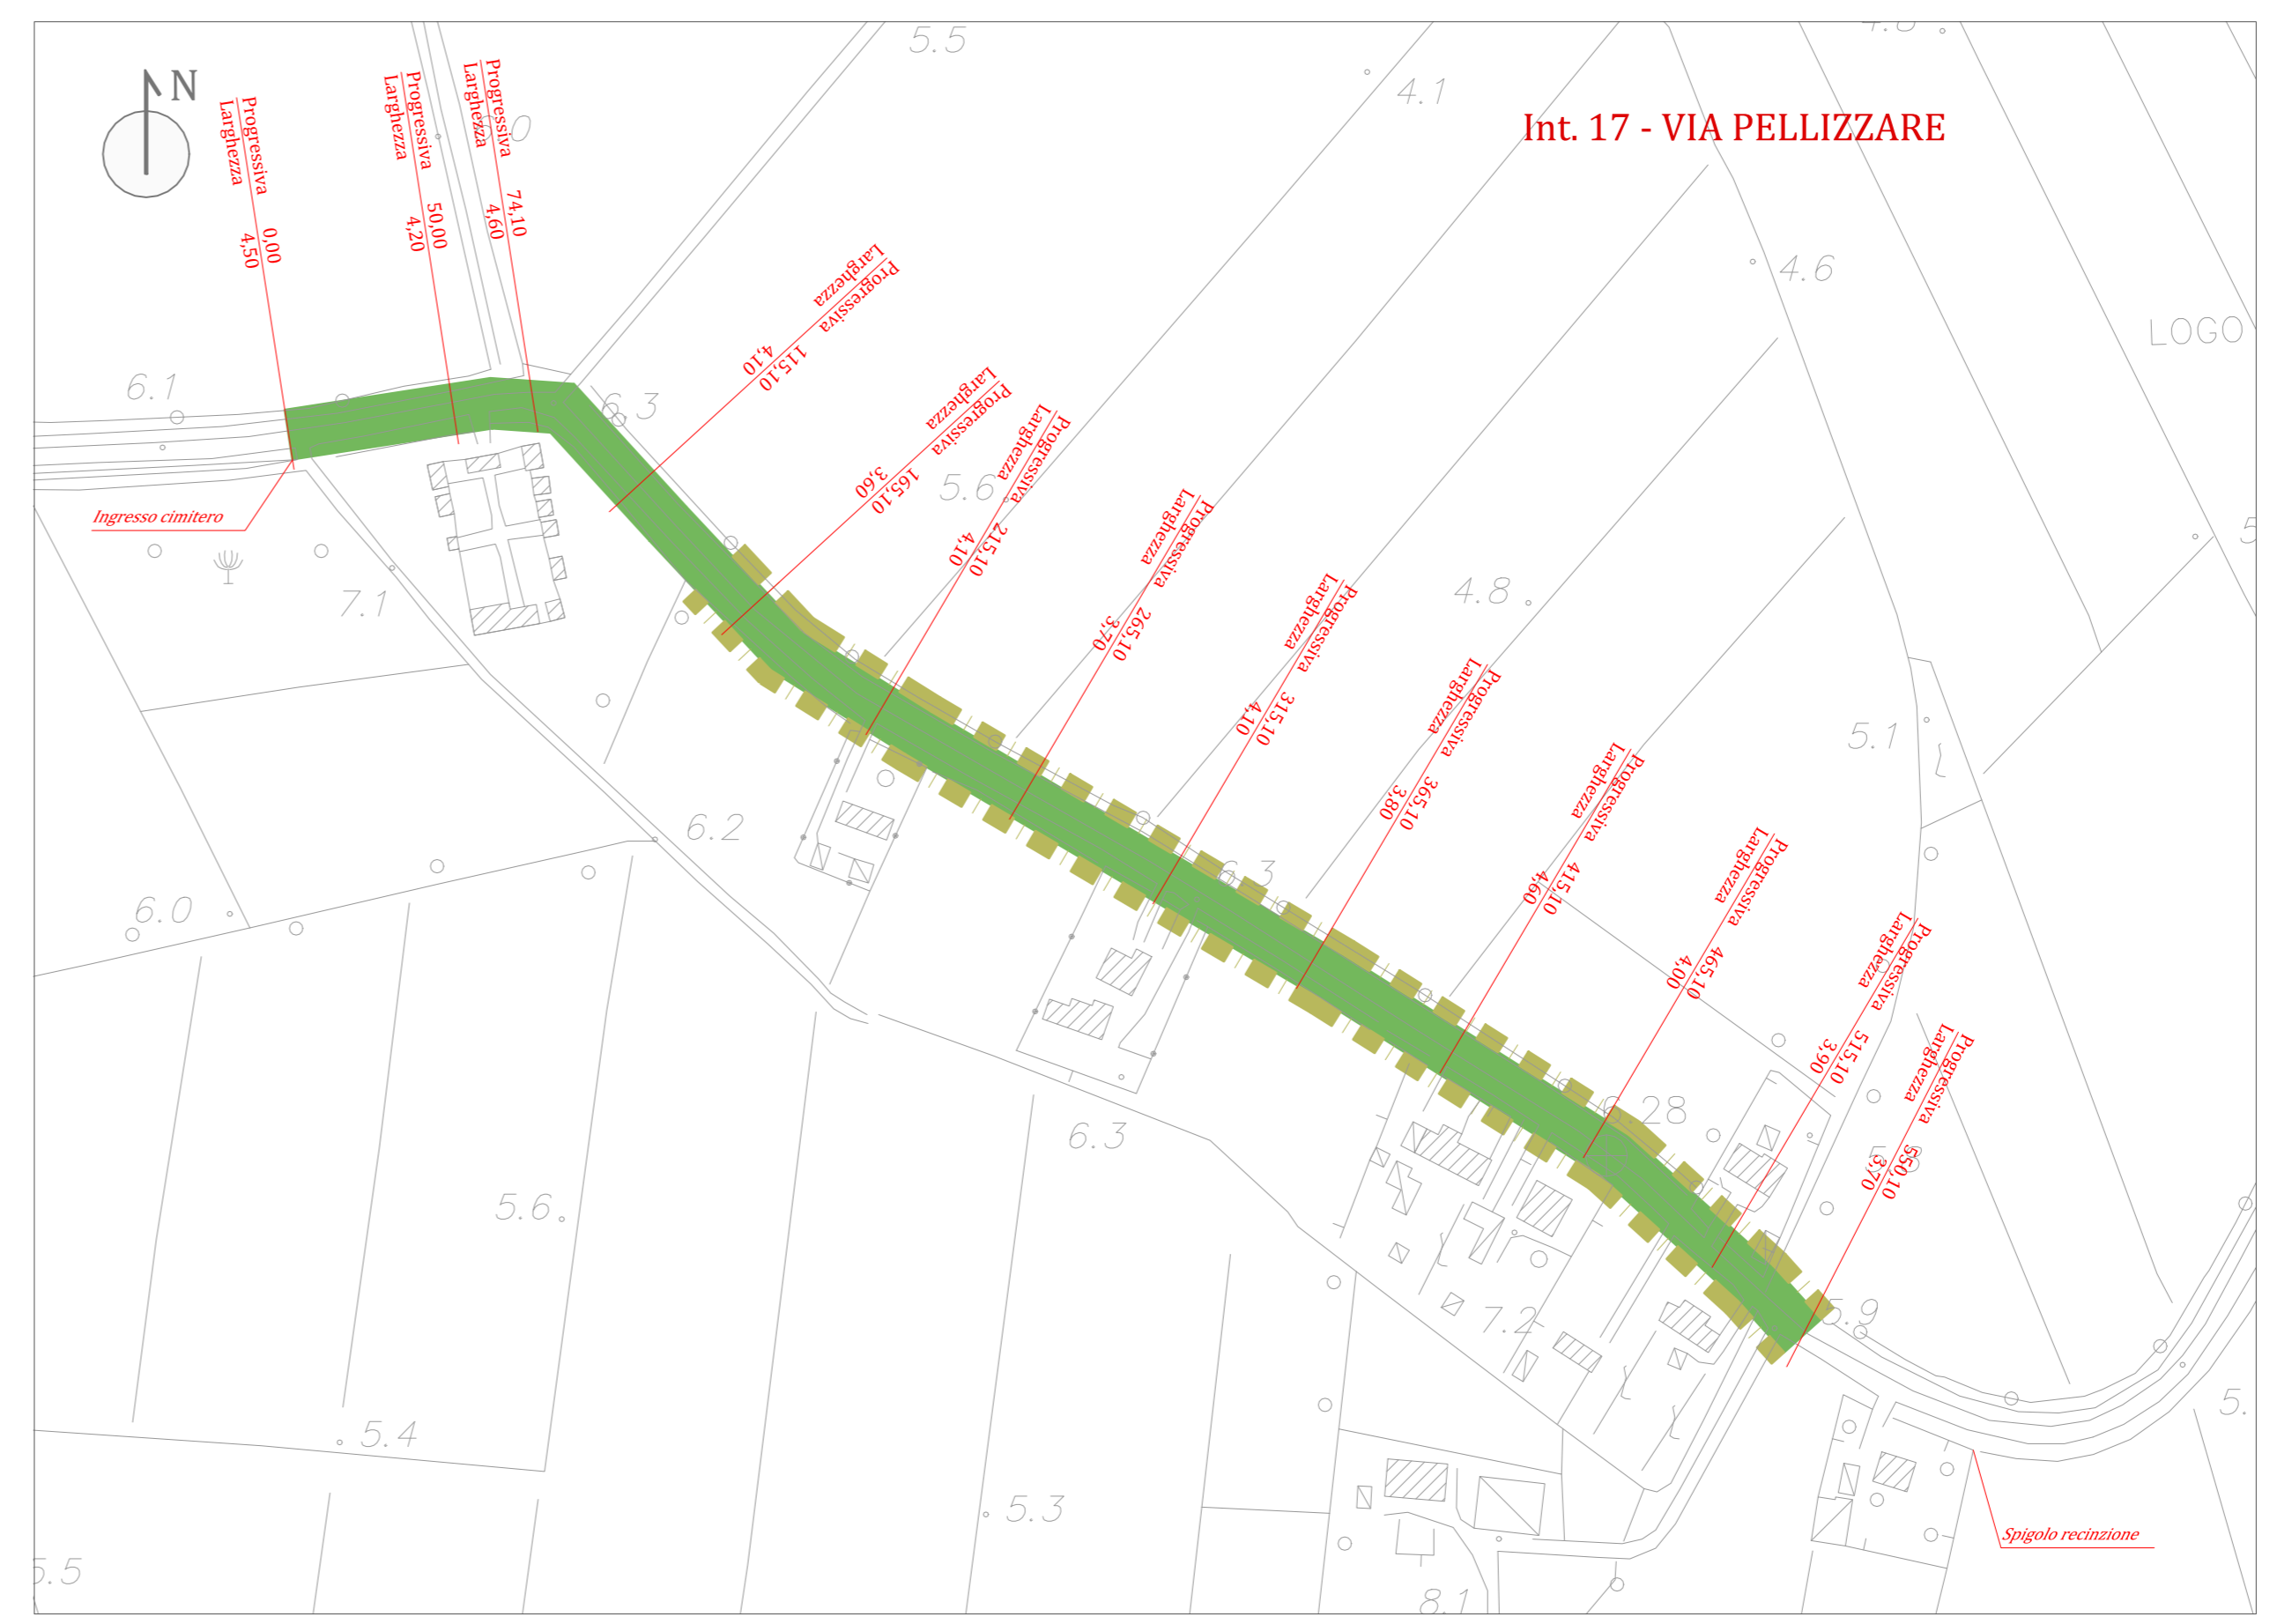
N

Int. 17 - VIA PELLIZZARE

Progressiva 0,00
Larghezza 4,50

Progressiva 50,00
Larghezza 4,20

Progressiva 74,10
Larghezza 4,60

Progressiva 115,10
Larghezza 4,10

Progressiva 165,10
Larghezza 3,60

Progressiva 215,10
Larghezza 4,10

Progressiva 265,10
Larghezza 3,70

Progressiva 315,10
Larghezza 4,10

Progressiva 365,10
Larghezza 3,80

Progressiva 415,10
Larghezza 4,60

Progressiva 465,10
Larghezza 4,00

Progressiva 515,10
Larghezza 3,90

Progressiva 550,10
Larghezza 3,70

Ingresso cimitero

Spigolo recinzione

LOGO

5.5
4.1
4.6
6.1
6.3
5.6
7.1
4.8
5.1
6.2
6.3
6.0
6.28
6.3
5.6
7.2
5.9
5.4
5.3
5.5
8.1
5.